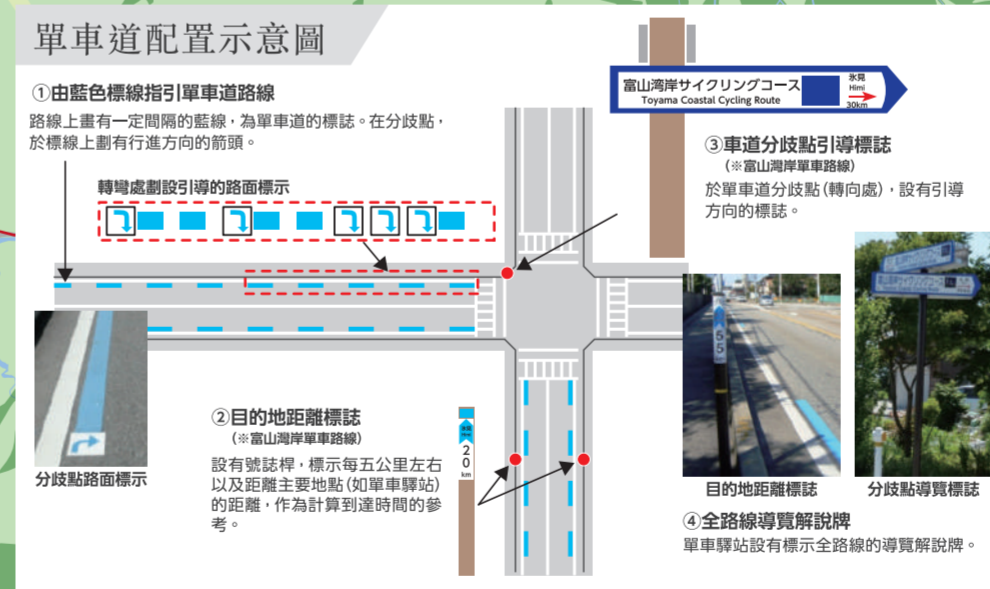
單車道配置示意圖

①由藍色標線指引單車道路線

路線上畫有一定間隔的藍線，為單車道的標誌。在分歧點，於標線上劃有行進方向的箭頭。

轉彎處劃設引導的路面標示

分歧點路面標示

富山湾岸サイクリングコース
Toyama Coastal Cycling Route
氷見
Himi
30km

③車道分歧點引導標誌
（※富山灣岸單車路線）

於單車道分歧點（轉向處），設有引導方向的標誌。

②目的地距離標誌
（※富山灣岸單車路線）

設有號誌桿，標示每五公里左右以及距離主要地點（如單車驛站）的距離，作為計算到達時間的參考。

20
km

55

目的地距離標誌

分歧點導覽標誌

④全路線導覽解說牌

單車驛站設有標示全路線的導覽解說牌。